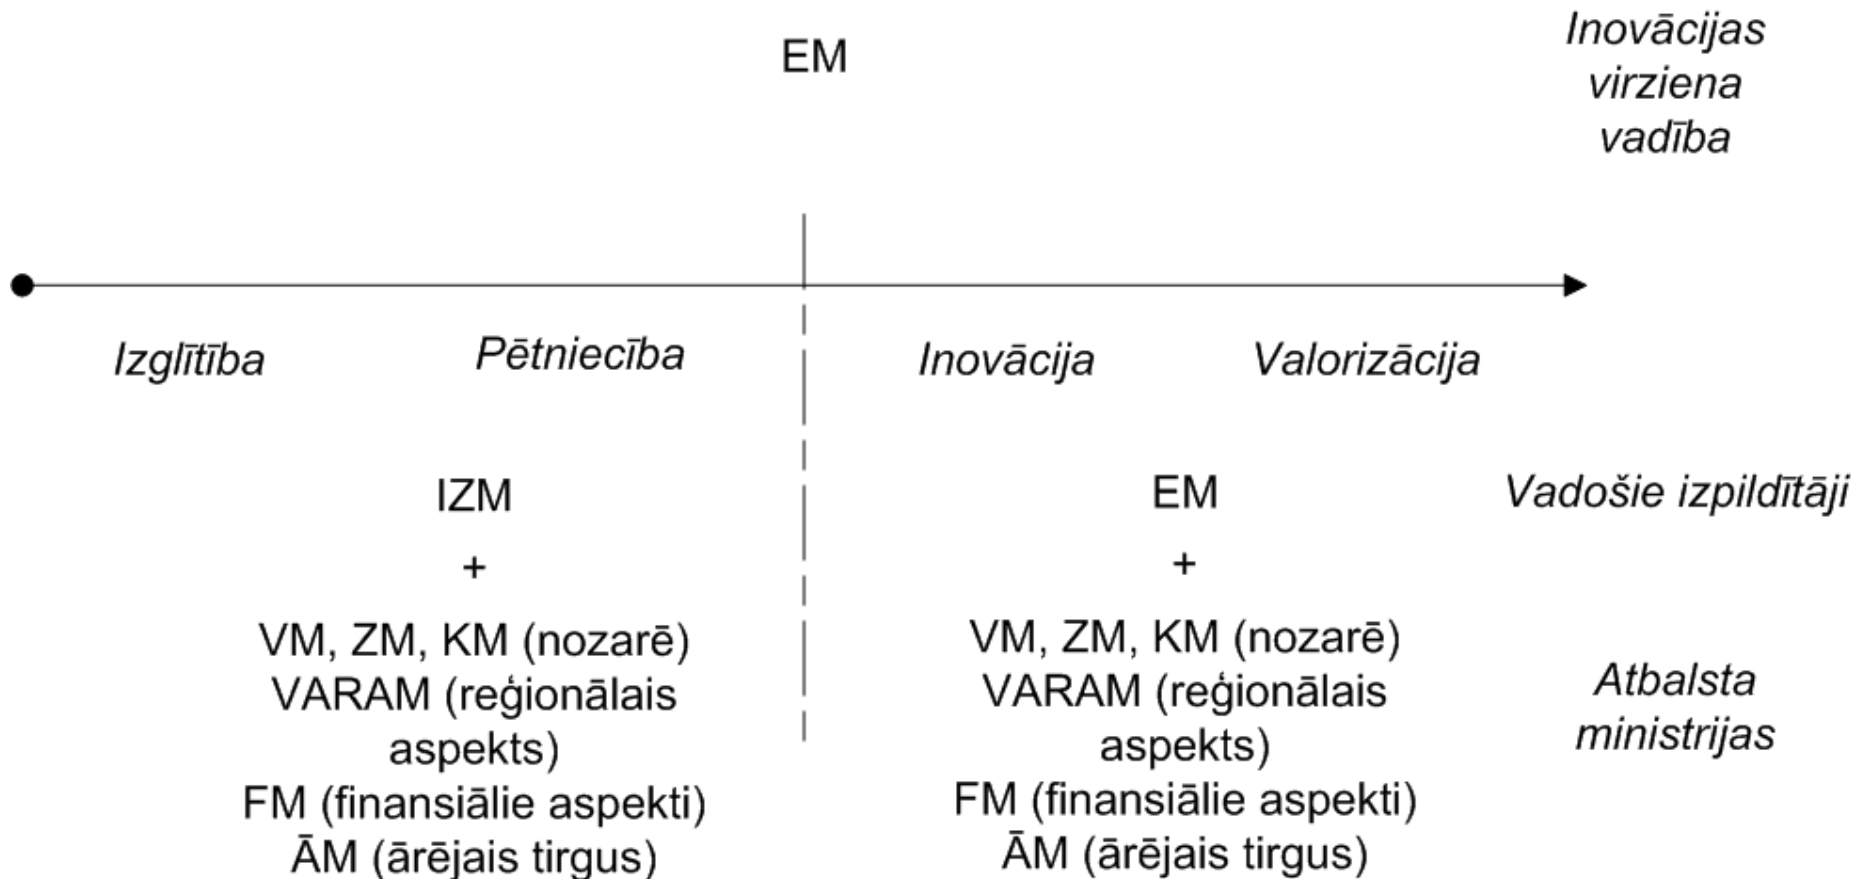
EM

Inovācijas virziena vadība

Izglītība

Pētniecība

Inovācija

Valorizācija

IZM

+

VM, ZM, KM (nozarē)
VARAM (reģionālais aspekts)
FM (finansiālie aspekti)
ĀM (ārējais tirgus)

EM

+

VM, ZM, KM (nozarē)
VARAM (reģionālais aspekts)
FM (finansiālie aspekti)
ĀM (ārējais tirgus)

Vadošie izpildītāji

Atbalsta ministrijas